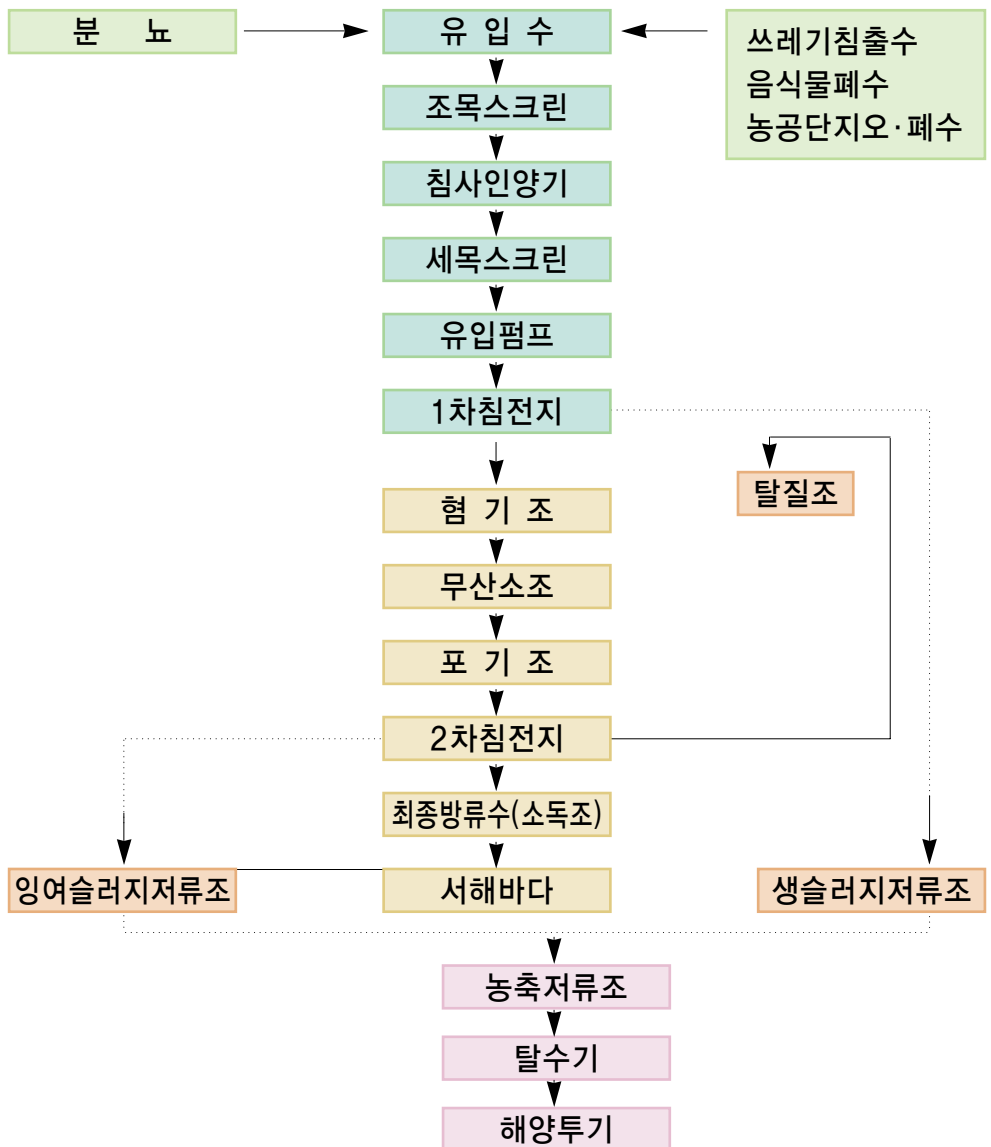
분 뇨

유 입 수

쓰레기침출수
음식물폐수
농공단지오·폐수

조목스크린

침사인양기

세목스크린

유입펌프

1차침전지

탈질조

혐 기 조

무산소조

포 기 조

2차침전지

최종방류수(소독조)

잉여슬러지저류조

서해바다

생슬러지저류조

농축저류조

탈수기

해양투기